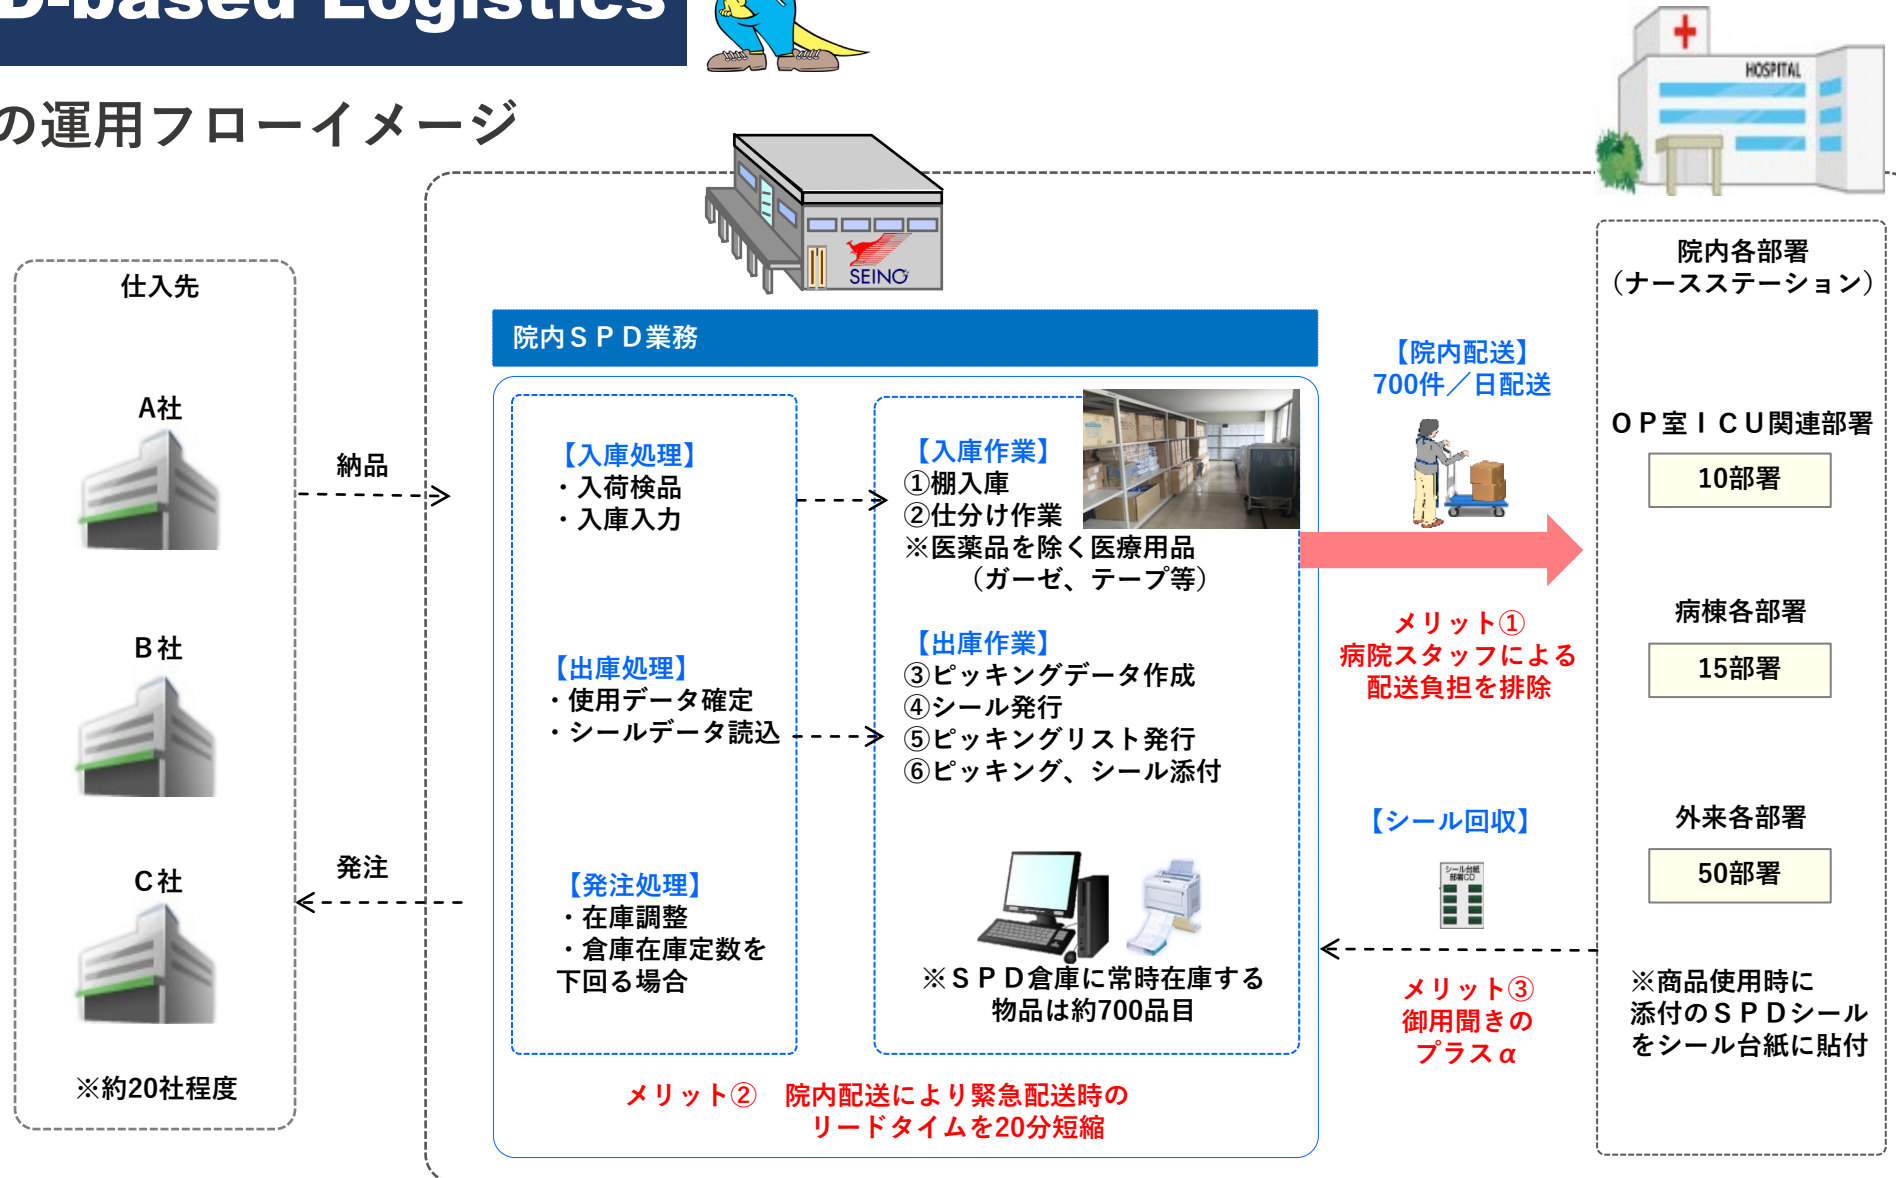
D-based Logistics

の運用フローイメージ

仕入先

A社

B社

C社

※約20社程度

納品

発注

SEINO

院内ＳＰＤ業務

【入庫処理】
・入荷検品
・入庫入力

【出庫処理】
・使用データ確定
・シールデータ読込

【発注処理】
・在庫調整
・倉庫在庫定数を下回る場合

【入庫作業】
①棚入庫
②仕分け作業
※医薬品を除く医療用品
（ガーゼ、テープ等）

【出庫作業】
③ピッキングデータ作成
④シール発行
⑤ピッキングリスト発行
⑥ピッキング、シール添付

※ＳＰＤ倉庫に常時在庫する物品は約700品目

メリット②　院内配送により緊急配送時のリードタイムを20分短縮

【院内配送】
700件／日配送

メリット①
病院スタッフによる配送負担を排除

【シール回収】

メリット③
御用聞きのプラスα

HOSPITAL

院内各部署
（ナースステーション）

ＯＰ室ＩＣＵ関連部署

10部署

病棟各部署

15部署

外来各部署

50部署

※商品使用時に添付のＳＰＤシールをシール台紙に貼付